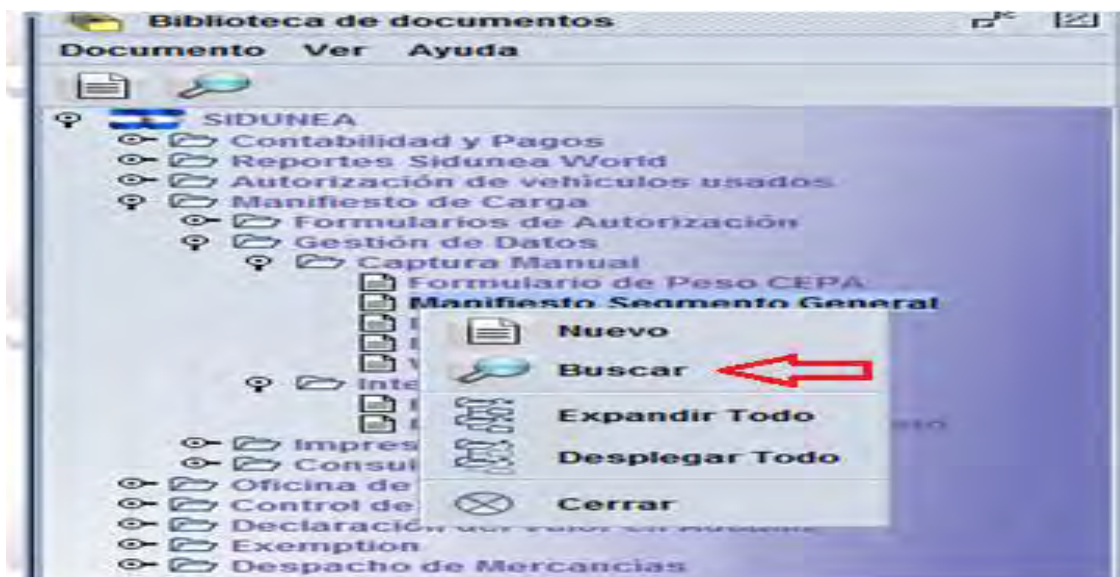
Biblioteca de documentos

Documento Ver Ayuda

SIDUNEA
Contabilidad y Pagos
Reportes Sidunea World
Autorización de vehiculos usados
Manifiesto de Carga
Formularios de Autorización
Gestión de Datos
Captura Manual
Formulario de Peso CEPA
Manifiesto Segmento General
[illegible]
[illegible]
V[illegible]
Inte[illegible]
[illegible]
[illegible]
Impres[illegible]
Consul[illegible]
Oficina de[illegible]
Control de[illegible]
Declaración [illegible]
Exemption
Despacho de Mercancias

Nuevo
Buscar
Expandir Todo
Desplegar Todo
Cerrar